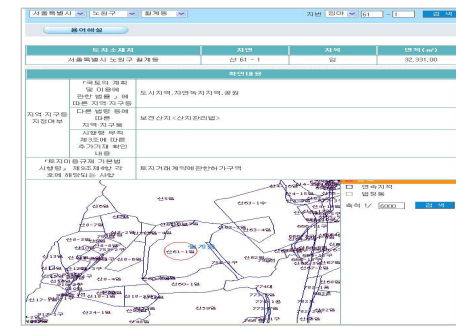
서울특별시 | 노원구 | 월계동 | 지번 | 임야 | 61 - 1 | 검 색

용어해설

| 토지소재지 | 지번 | 지목 | 면적(㎡) |
|---|---|---|---|
| 서울특별시 노원구 월계동 | 산 61 - 1 | 임 | 32,331.00 |

확인내용

| 지역 지구등 지정여부 | 「국토의 계획 및 이용에 관한 법률」에 따른 지역·지구등 | 도시지역,자연녹지지역,공원 |
|---|---|---|
| | 다른 법령 등에 따른 지역·지구등 | 보전산지(산지관리법) |
| | 시행령 부칙 제3조에 따른 추가기재 확인내용 | |
| 「토지이용규제 기본법 시행령」 제9조제4항 각 호에 해당되는 사항 | | 토지거래계약에관한허가구역 |

연속지적
법정동
축척 1/ 5000 검 색

월계동
산61-1임
산 61 - 1
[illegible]